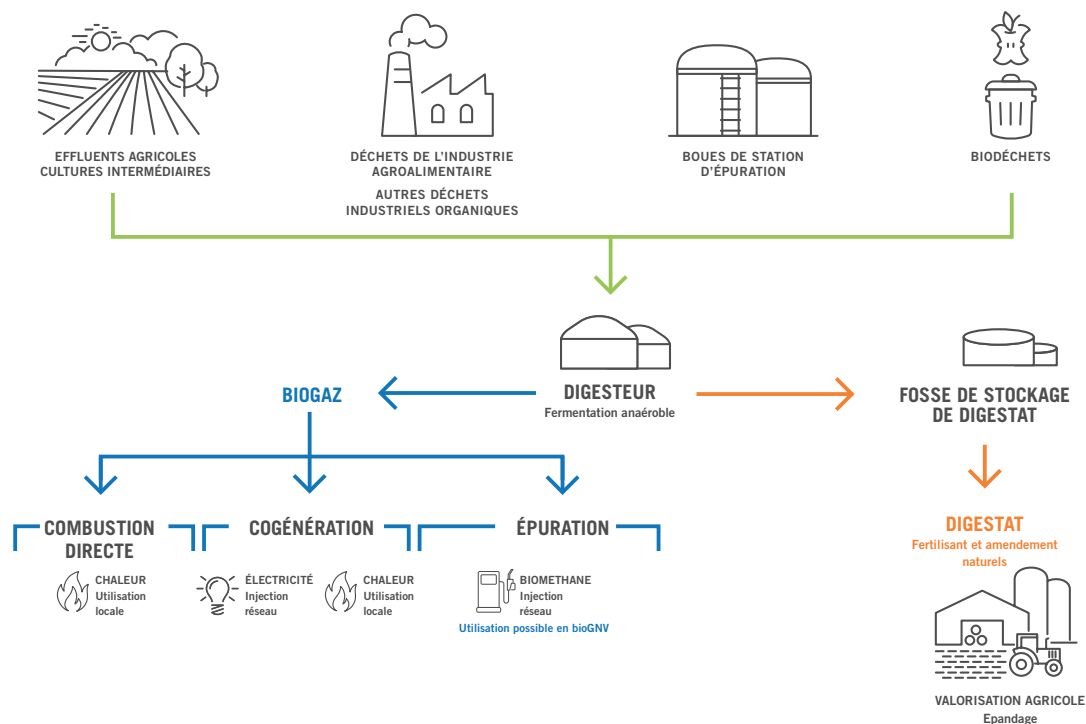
EFFLUENTS AGRICOLES CULTURES INTERMÉDIAIRES

DÉCHETS DE L'INDUSTRIE AGROALIMENTAIRE

AUTRES DÉCHETS INDUSTRIELS ORGANIQUES

BOUES DE STATION D'ÉPURATION

BIODÉCHETS

BIOGAZ

DIGESTEUR
Fermentation anaérobie

FOSSE DE STOCKAGE DE DIGESTAT

COMBUSTION DIRECTE

CHALEUR
Utilisation locale

COGÉNÉRATION

ÉLECTRICITÉ
Injection réseau

CHALEUR
Utilisation locale

ÉPURATION

BIOMETHANE
Injection réseau

Utilisation possible en bioGNV

DIGESTAT
Fertilisant et amendement naturels

VALORISATION AGRICOLE
Epandage